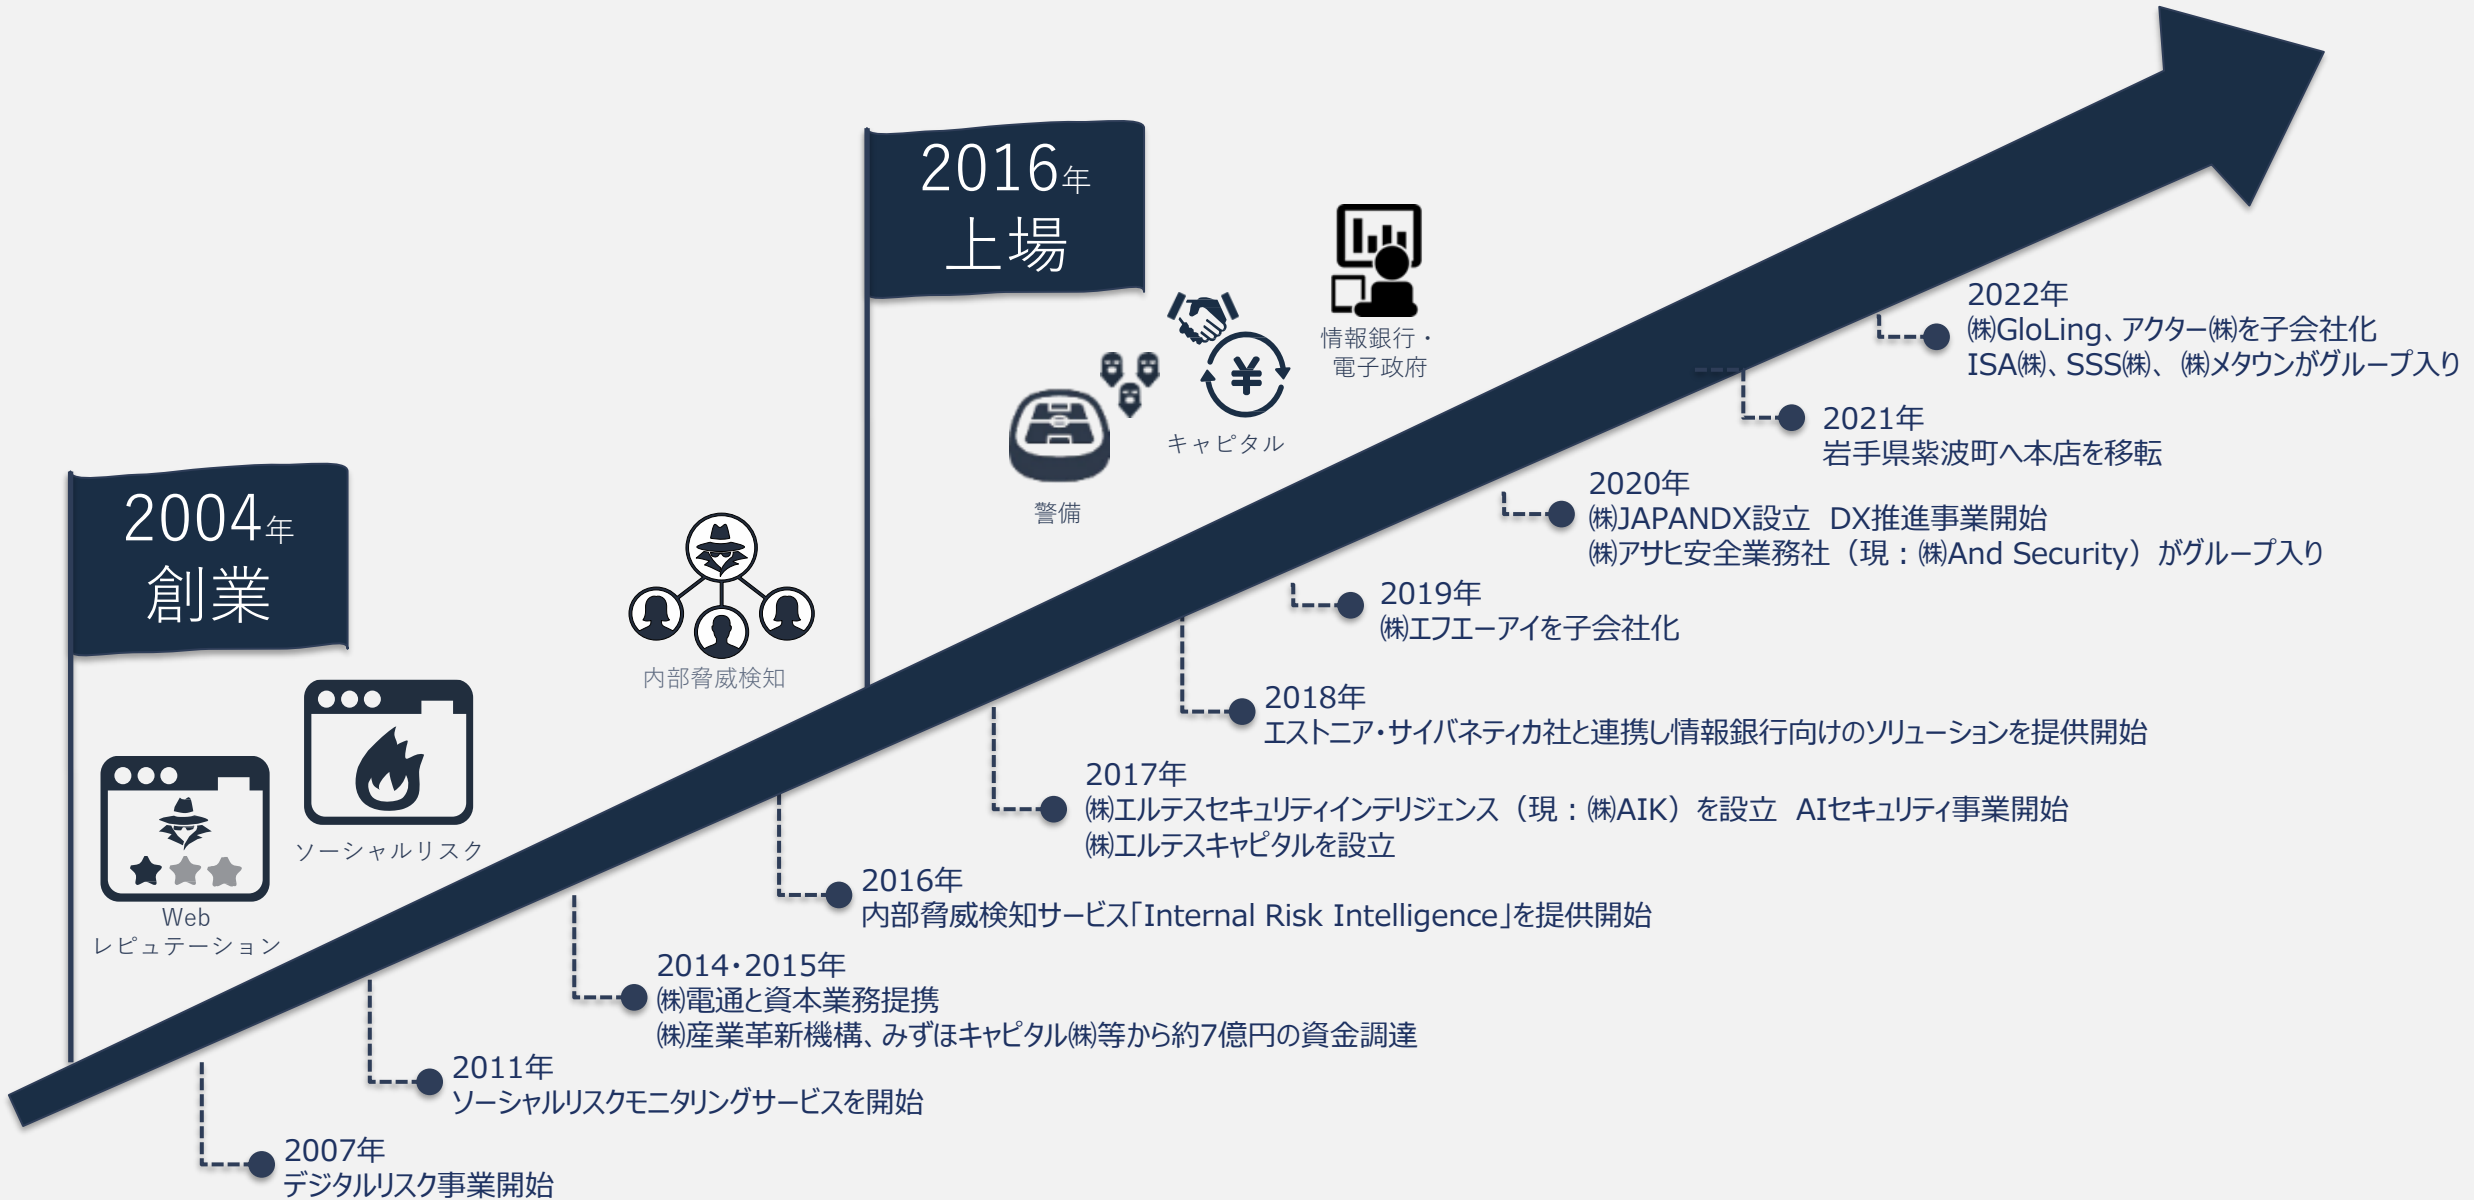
2004年
創業

2016年
上場

Web
レピュテーション

ソーシャルリスク

内部脅威検知

警備

キャピタル

情報銀行・
電子政府

2022年
㈱GloLing、アクター㈱を子会社化
ISA㈱、SSS㈱、㈱メタウンがグループ入り

2021年
岩手県紫波町へ本店を移転

2020年
㈱JAPANDX設立 DX推進事業開始
㈱アサヒ安全業務社（現：㈱And Security）がグループ入り

2019年
㈱エフエーアイを子会社化

2018年
エストニア・サイバネティカ社と連携し情報銀行向けのソリューションを提供開始

2017年
㈱エルテスセキュリティインテリジェンス（現：㈱AIK）を設立 AIセキュリティ事業開始
㈱エルテスキャピタルを設立

2016年
内部脅威検知サービス「Internal Risk Intelligence」を提供開始

2014・2015年
㈱電通と資本業務提携
㈱産業革新機構、みずほキャピタル㈱等から約7億円の資金調達

2011年
ソーシャルリスクモニタリングサービスを開始

2007年
デジタルリスク事業開始